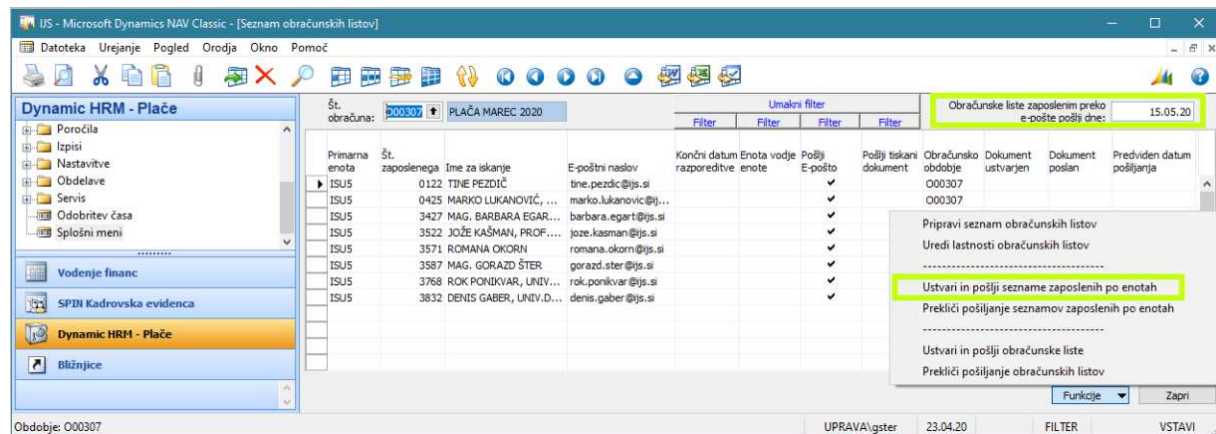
IJS - Microsoft Dynamics NAV Classic - [Seznam obračunskih listov]

Datoteka Urejanje Pogled Orodja Okno Pomoč

Dynamic HRM - Plače

Poročila
Izpisi
Nastavitve
Obdelave
Servis
Odobritev časa
Splošni meni

Vodenje financ
SPIN Kadrovska evidenca
Dynamic HRM - Plače
Bližnjice

Št. obračuna: 000307 PLAČA MAREC 2020

Umakni filter
Filter Filter Filter Filter

Obračunske liste zaposlenim preko e-pošte pošlji dne: 15.05.20

| Primarna enota | Št. zaposlenega | Ime za iskanje | E-poštni naslov | Končni datum razporeditve | Enota vodje enote | Pošlji E-pošto | Pošlji tiskani dokument | Obračunsko obdobje | Dokument ustvarjen | Dokument poslan | Predviden datum pošiljanja |
|---|---|---|---|---|---|---|---|---|---|---|---|
| ISU5 | 0122 | TINE PEZDIČ | tine.pezdic@ijs.si | | | ✔ | | O00307 | | | |
| ISU5 | 0425 | MARKO LUKANOVIĆ, ... | marko.lukanovic@ij... | | | ✔ | | O00307 | | | |
| ISU5 | 3427 | MAG. BARBARA EGAR... | barbara.egart@ijs.si | | | ✔ | | | | | |
| ISU5 | 3522 | JOŽE KAŠMAN, PROF.... | joze.kasman@ijs.si | | | ✔ | | | | | |
| ISU5 | 3571 | ROMANA OKORN | romana.okorn@ijs.si | | | ✔ | | | | | |
| ISU5 | 3587 | MAG. GORAZD ŠTER | gorazd.ster@ijs.si | | | ✔ | | | | | |
| ISU5 | 3768 | ROK PONIKVAR, UNIV... | rok.ponikvar@ijs.si | | | ✔ | | | | | |
| ISU5 | 3832 | DENIS GABER, UNIV.D... | denis.gaber@ijs.si | | | ✔ | | | | | |

Pripravi seznam obračunskih listov
Uredi lastnosti obračunskih listov
------------------------------------------
Ustvari in pošlji seznamе zaposlenih po enotah
Prekliči pošiljanje seznamov zaposlenih po enotah
------------------------------------------
Ustvari in pošlji obračunske liste
Prekliči pošiljanje obračunskih listov

Funkcije Zapri

Obdobje: O00307 UPRAVA\gster 23.04.20 FILTER VSTAVI